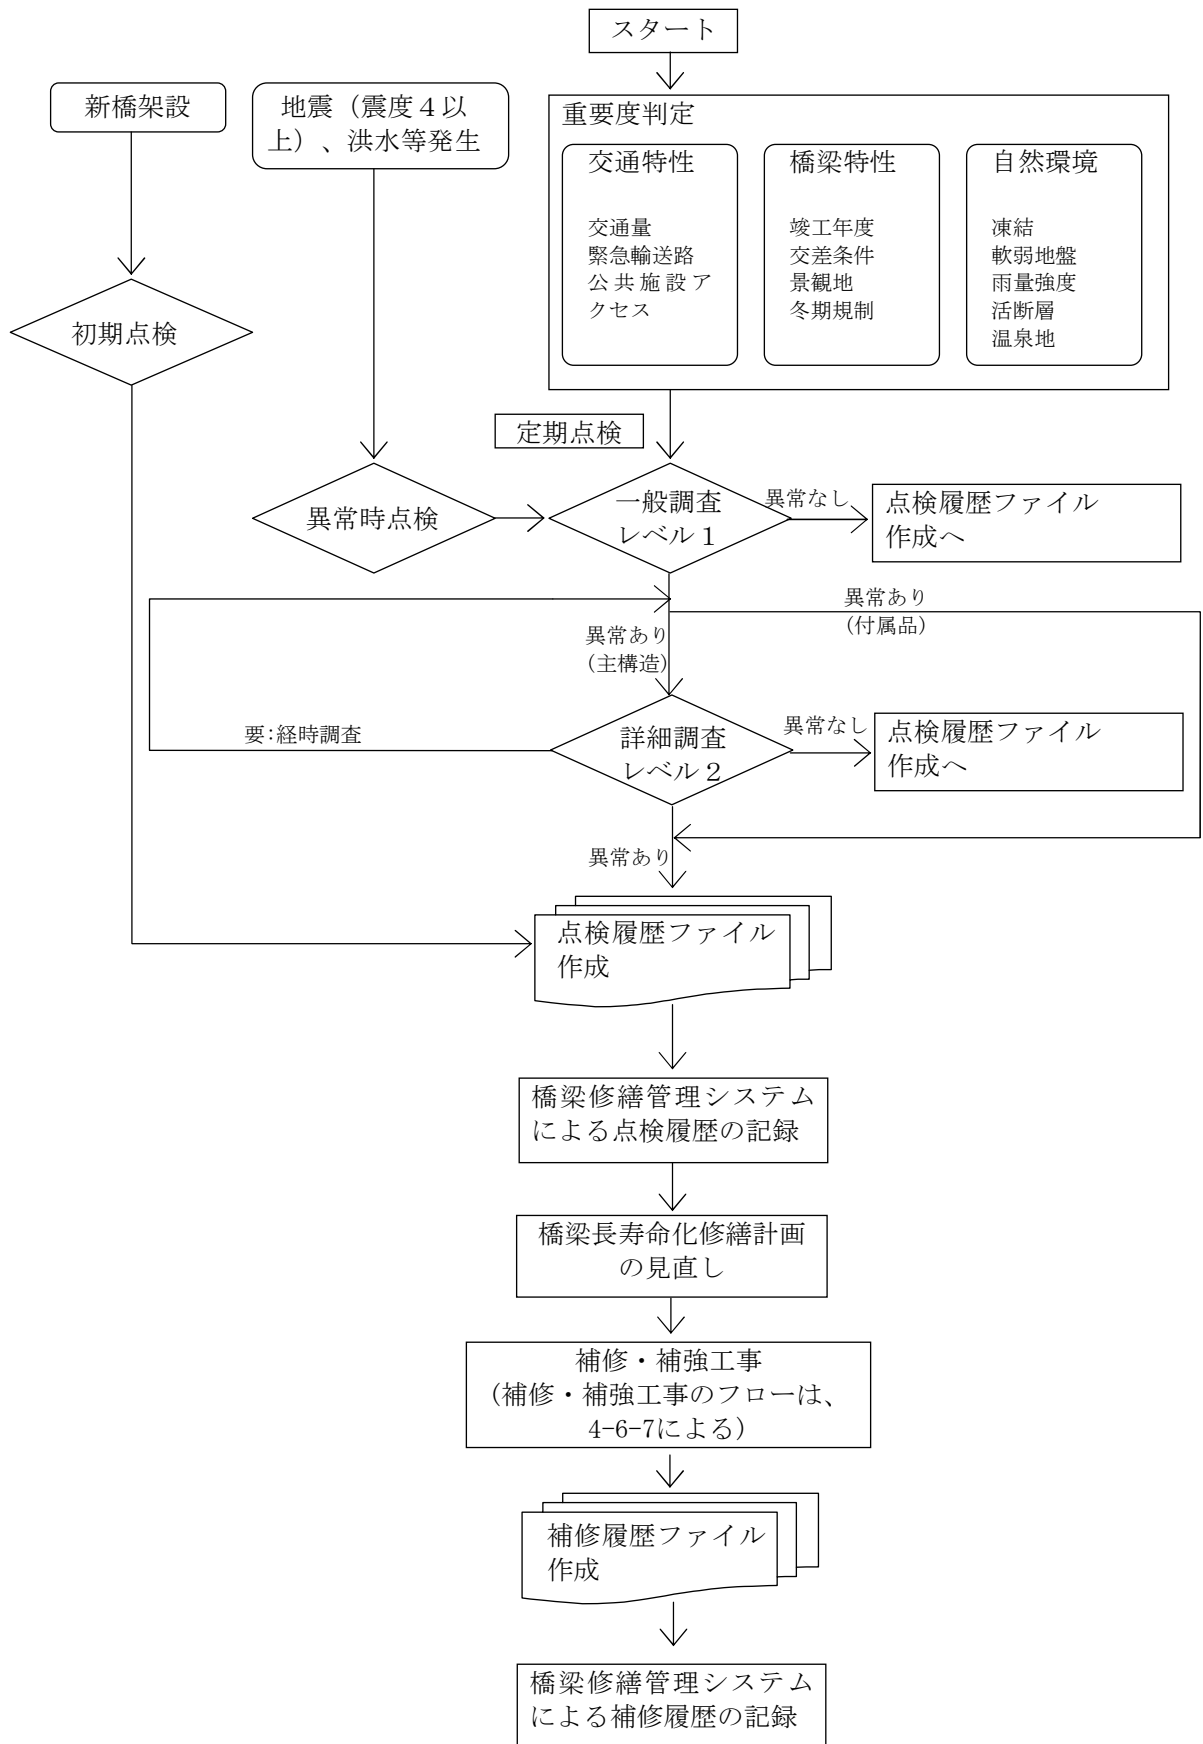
スタート

新橋架設

地震（震度４以上）、洪水等発生

重要度判定

交通特性

交通量
緊急輸送路
公共施設アクセス

橋梁特性

竣工年度
交差条件
景観地
冬期規制

自然環境

凍結
軟弱地盤
雨量強度
活断層
温泉地

初期点検

定期点検

異常時点検

一般調査
レベル１

異常なし

点検履歴ファイル作成へ

異常あり
（付属品）

異常あり
（主構造）

要:経時調査

詳細調査
レベル２

異常なし

点検履歴ファイル作成へ

異常あり

点検履歴ファイル作成

橋梁修繕管理システムによる点検履歴の記録

橋梁長寿命化修繕計画の見直し

補修・補強工事
（補修・補強工事のフローは、4-6-7による）

補修履歴ファイル作成

橋梁修繕管理システムによる補修履歴の記録